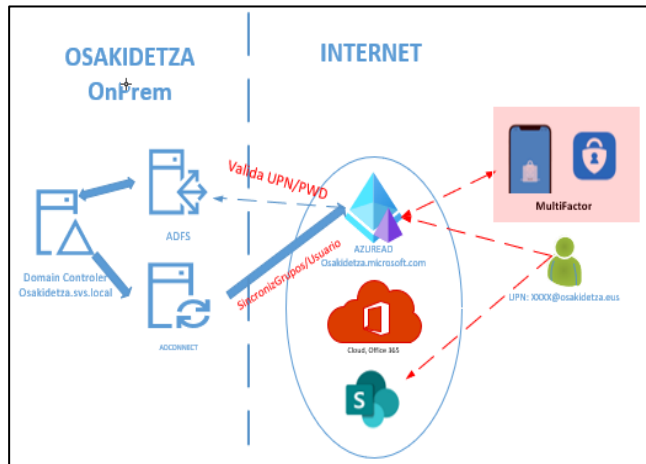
OSAKIDETZA
OnPrem

INTERNET

Valida UPN/PWD

ADFS

Domain Controler
Osakidetza.svs.local

SincronizGrupos/Usuario

ADCONNECT

AZUREAD
Osakidetza.microsoft.com

Cloud, Office 365

MultiFactor

UPN: XXXX@osakidetza.eus